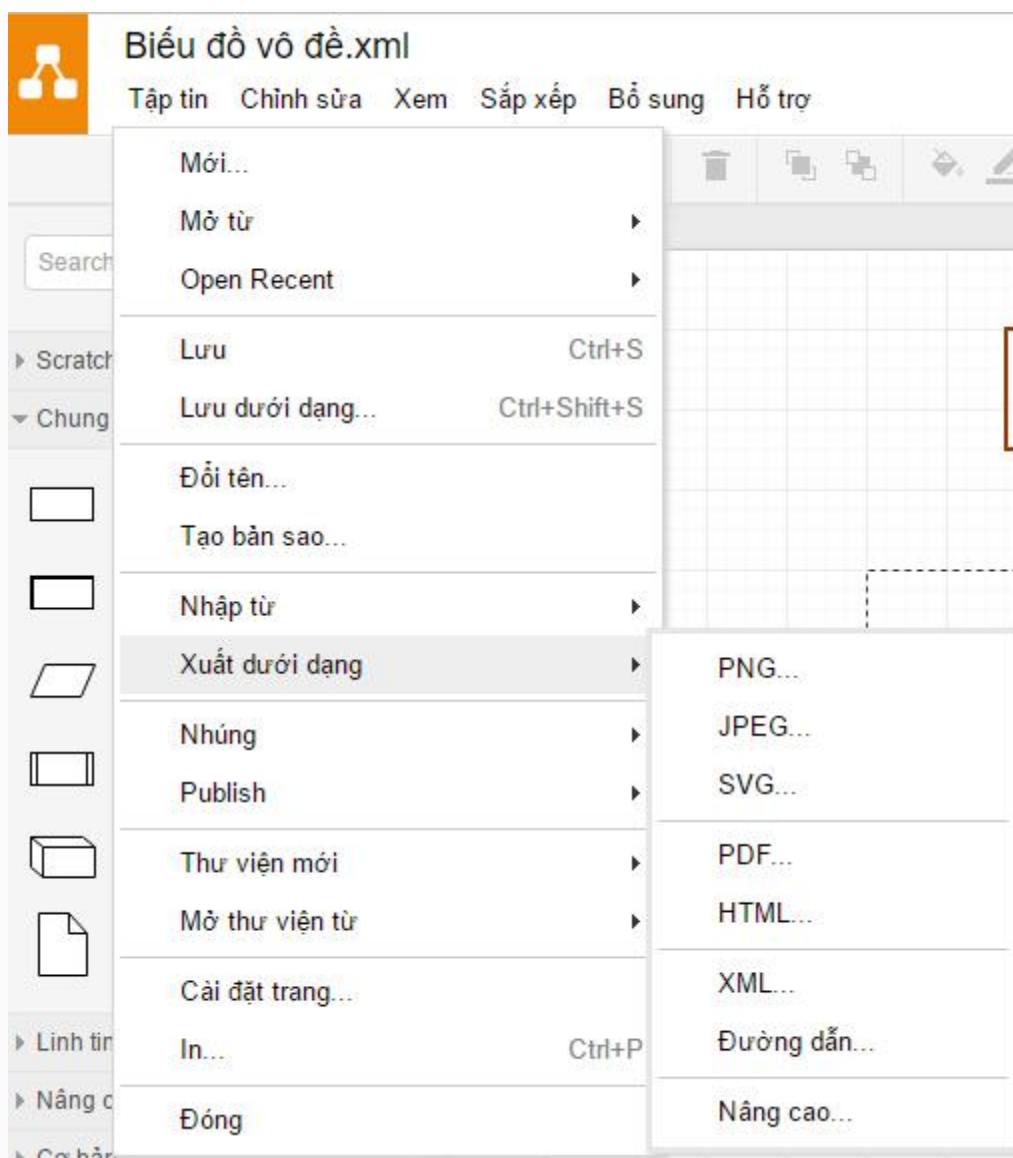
Biểu đồ vô đề.xml

Tập tin Chỉnh sửa Xem Sắp xếp Bổ sung Hỗ trợ

Search

Scratch

Chung

Linh tin

Nâng c

Cơ bản

Mới...

Mở từ

Open Recent

Lưu Ctrl+S

Lưu dưới dạng... Ctrl+Shift+S

Đổi tên...

Tạo bản sao...

Nhập từ

Xuất dưới dạng

Nhúng

Publish

Thư viện mới

Mở thư viện từ

Cài đặt trang...

In... Ctrl+P

Đóng

PNG...

JPEG...

SVG...

PDF...

HTML...

XML...

Đường dẫn...

Nâng cao...